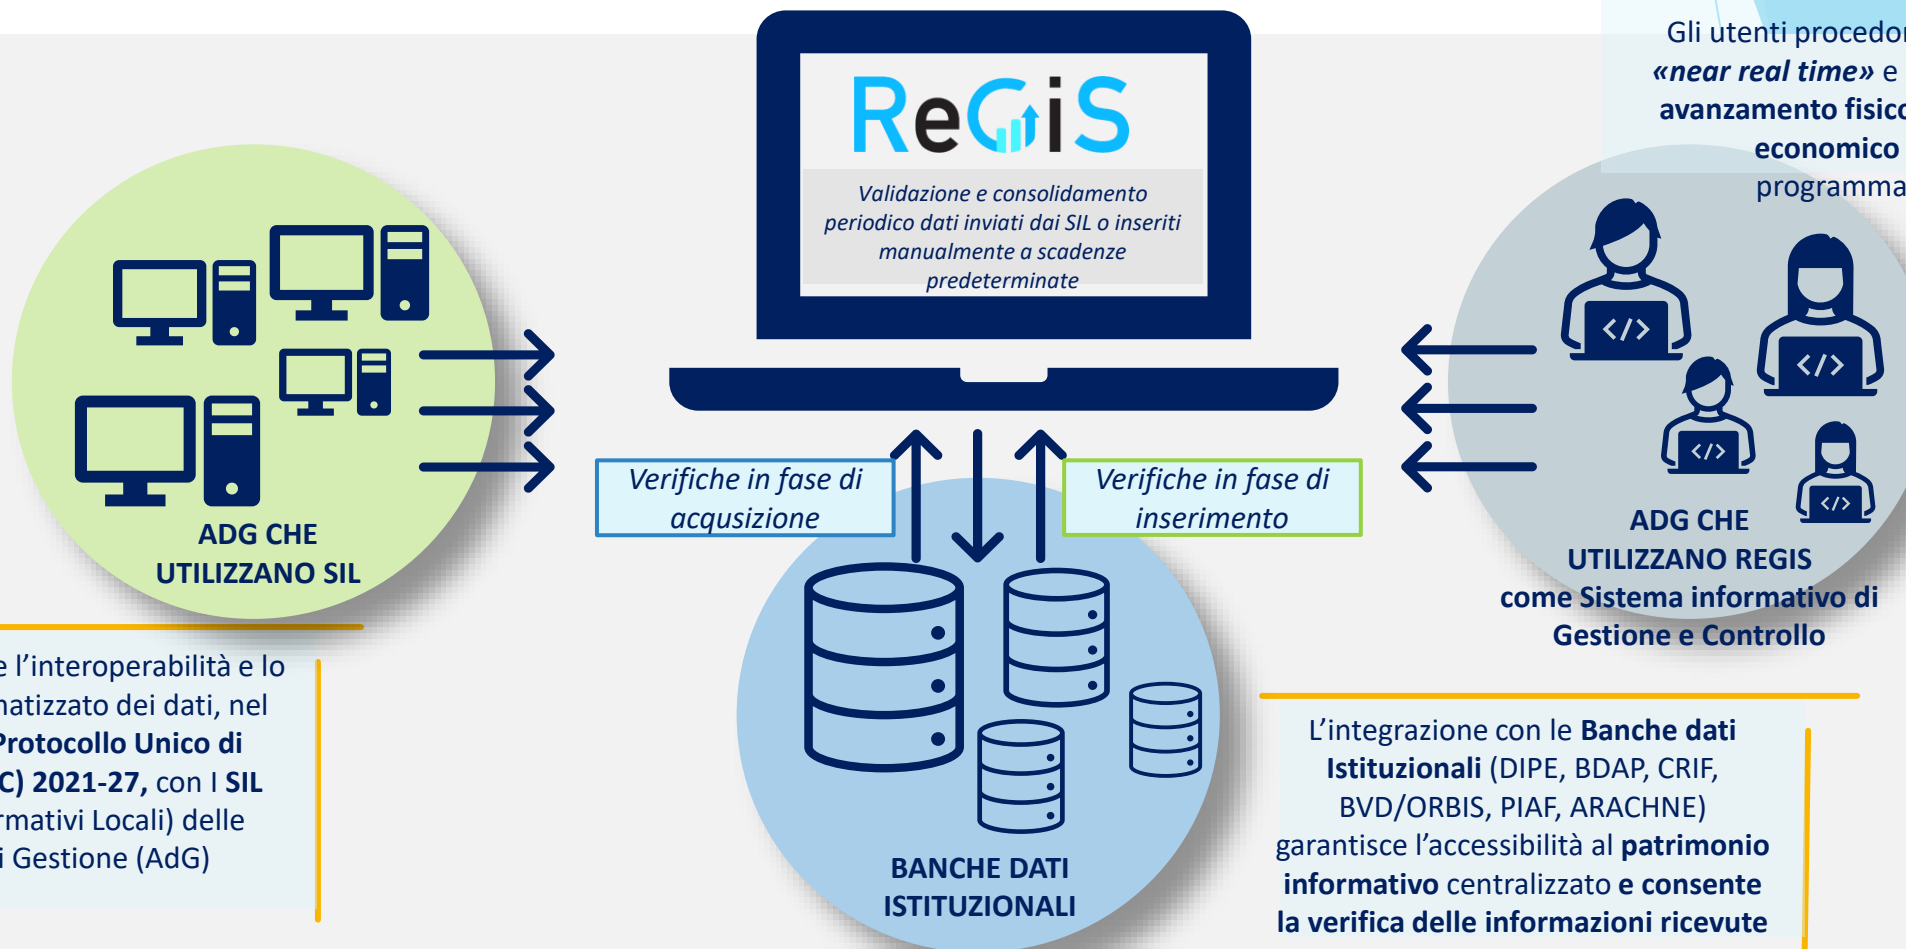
Gli utenti procedon
«near real time» e
avanzamento fisico
economico
programma

ReGiS

Validazione e consolidamento periodico dati inviati dai SIL o inseriti manualmente a scadenze predeterminate

ADG CHE UTILIZZANO SIL

Verifiche in fase di acqusizione

Verifiche in fase di inserimento

ADG CHE UTILIZZANO REGIS come Sistema informativo di Gestione e Controllo

e l'interoperabilità e lo
natizzato dei dati, nel
Protocollo Unico di
C) 2021-27, con I SIL
rmativi Locali) delle
i Gestione (AdG)

BANCHE DATI ISTITUZIONALI

L'integrazione con le Banche dati Istituzionali (DIPE, BDAP, CRIF, BVD/ORBIS, PIAF, ARACHNE) garantisce l'accessibilità al patrimonio informativo centralizzato e consente la verifica delle informazioni ricevute